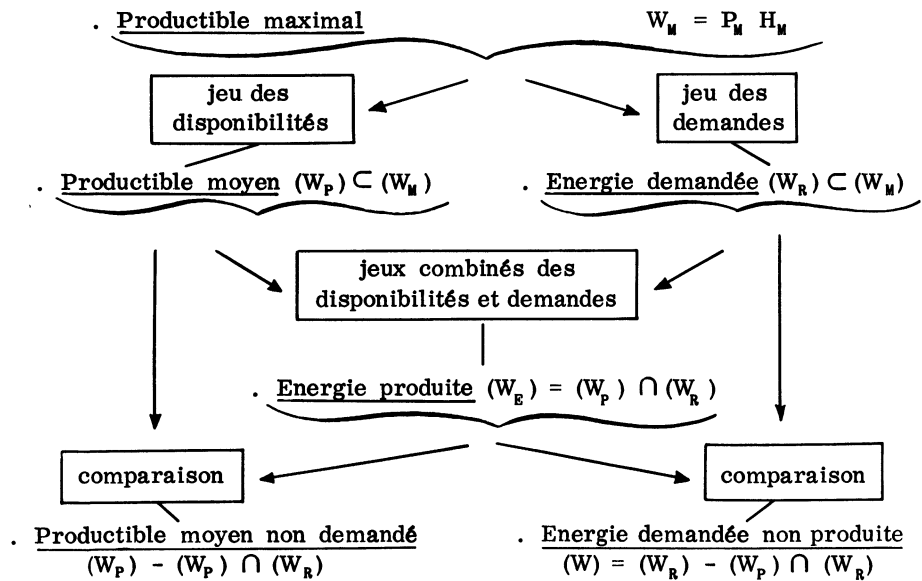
. Productible maximal $W_M = P_M \ H_M$

jeu des disponibilités

jeu des demandes

. Productible moyen $(W_P) \subset (W_M)$

. Energie demandée $(W_R) \subset (W_M)$

jeux combinés des disponibilités et demandes

. Energie produite $(W_E) = (W_P) \cap (W_R)$

comparaison

comparaison

. Productible moyen non demandé $(W_P) - (W_P) \cap (W_R)$

. Energie demandée non produite $(W) = (W_R) - (W_P) \cap (W_R)$